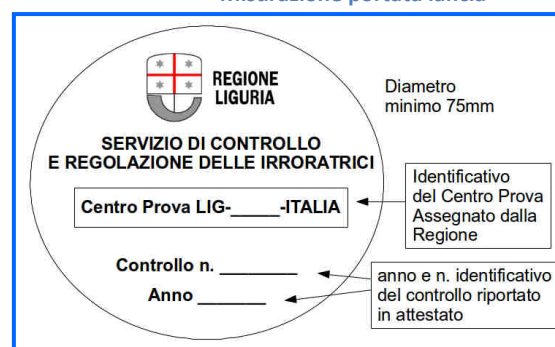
Misurazione portata ufficia

REGIONE LIGURIA

Diametro minimo 75mm

SERVIZIO DI CONTROLLO E REGOLAZIONE DELLE IRRORATRICI

Centro Prova LIG-_____-ITALIA

Identificativo del Centro Prova Assegnato dalla Regione

Controllo n. ________

Anno _______

anno e n. identificativo del controllo riportato in attestato